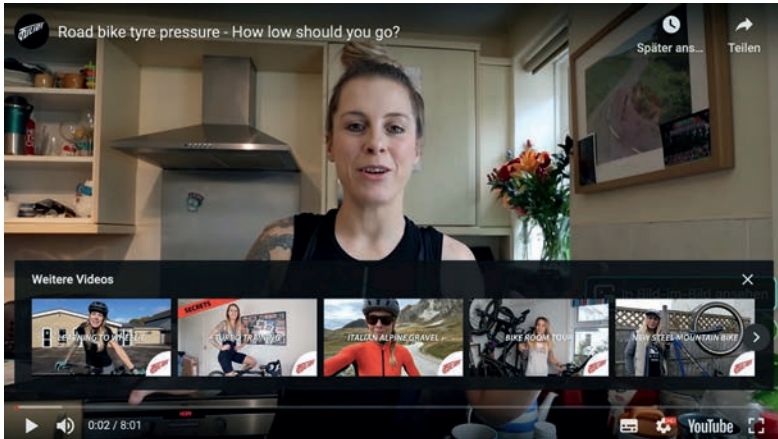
Road bike tyre pressure - How low should you go?

Später ans...

Teilen

Weitere Videos

LEARNING TO WHEELIE

SECRETS

TOP 10 TRAINING

ITALIAN ALPINE GRAVEL

BIKE ROOM TOUR

NEW STEEL MOUNTAIN BIKE

In Bild-im-Bild ansehen

0:02 / 8:01

YouTube